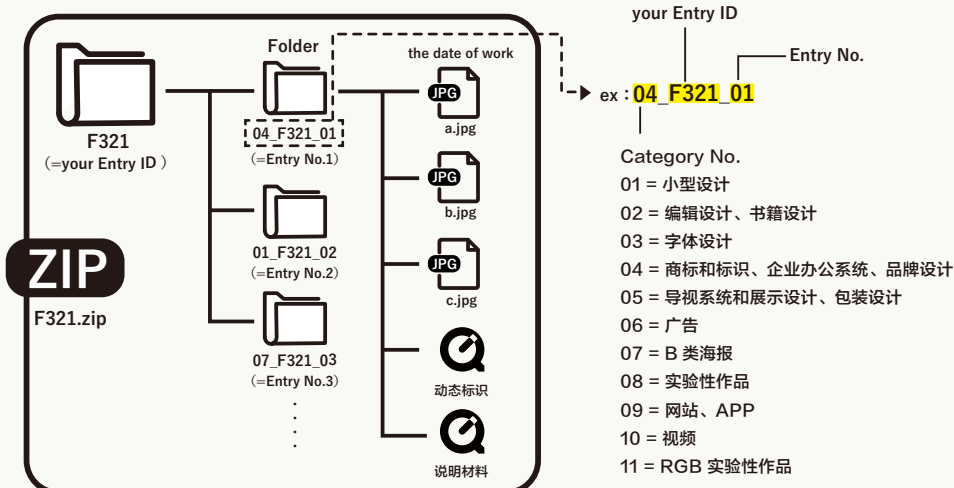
F321
(=your Entry ID)

Folder

04_F321_01
(=Entry No.1)

01_F321_02
(=Entry No.2)

07_F321_03
(=Entry No.3)

ZIP
F321.zip

the date of work

JPG
a.jpg

JPG
b.jpg

JPG
c.jpg

动态标识

说明材料

your Entry ID

Entry No.

ex : 04_F321_01

Category No.
01 = 小型设计
02 = 编辑设计、书籍设计
03 = 字体设计
04 = 商标和标识、企业办公系统、品牌设计
05 = 导视系统和展示设计、包装设计
06 = 广告
07 = B 类海报
08 = 实验性作品
09 = 网站、APP
10 = 视频
11 = RGB 实验性作品